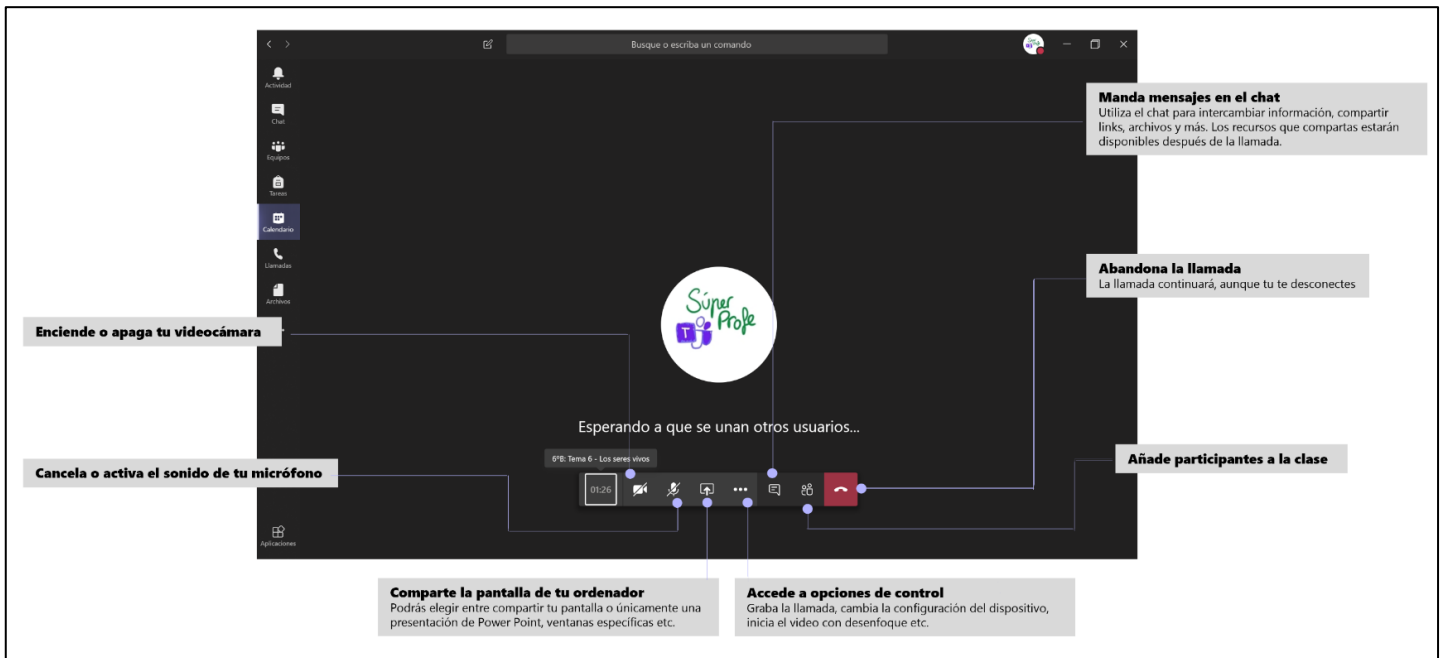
Busque o escriba un comando

Actividad
Chat
Equipos
Tareas
Calendario
Llamadas
Archivos
Aplicaciones

Manda mensajes en el chat
Utiliza el chat para intercambiar información, compartir links, archivos y más. Los recursos que compartas estarán disponibles después de la llamada.

Súper Profe

Abandona la llamada
La llamada continuará, aunque tu te desconectes

Enciende o apaga tu videocámara

Esperando a que se unan otros usuarios...

6ºB: Tema 6 - Los seres vivos

01:26

Cancela o activa el sonido de tu micrófono

Añade participantes a la clase

Comparte la pantalla de tu ordenador
Podrás elegir entre compartir tu pantalla o únicamente una presentación de Power Point, ventanas específicas etc.

Accede a opciones de control
Graba la llamada, cambia la configuración del dispositivo, inicia el video con desenfoque etc.